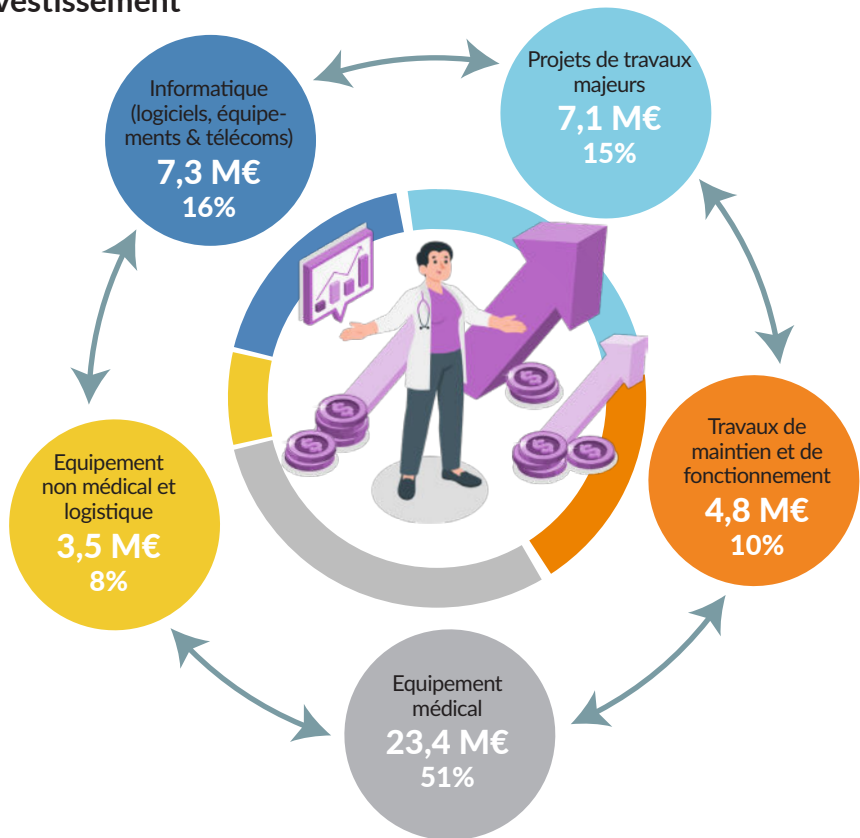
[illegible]vestissement

Informatique (logiciels, équipements & télécoms)
7,3 M€
16%

Projets de travaux majeurs
7,1 M€
15%

Travaux de maintien et de fonctionnement
4,8 M€
10%

Equipement médical
23,4 M€
51%

Equipement non médical et logistique
3,5 M€
8%